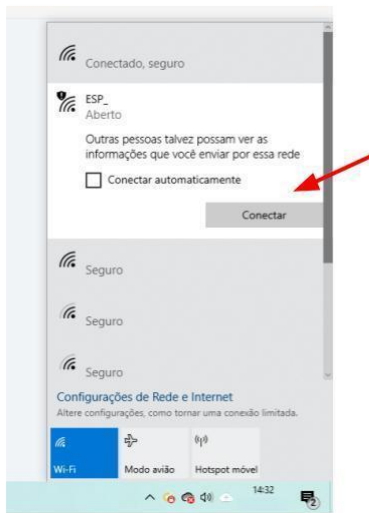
Conectado, seguro

ESP_
Aberto

Outras pessoas talvez possam ver as informações que você enviar por essa rede

Conectar automaticamente

Conectar

Seguro

Seguro

Seguro

Configurações de Rede e Internet
Altere configurações, como tornar uma conexão limitada.

Wi-Fi

Modo avião

Hotspot móvel

14:32

2